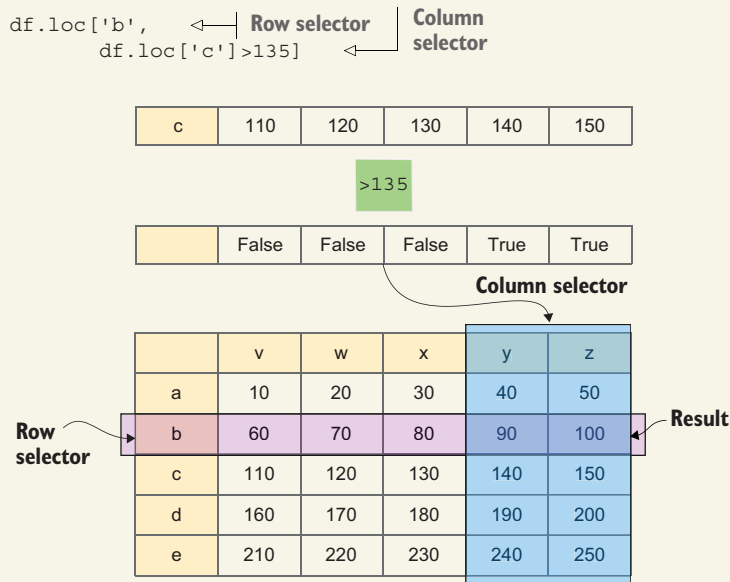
df.loc['b',
       df.loc['c']>135]

Row selector

Column selector

| c | 110 | 120 | 130 | 140 | 150 |
|---|---|---|---|---|---|

>135

|  | False | False | False | True | True |
|---|---|---|---|---|---|

Column selector

|  | v | w | x | y | z |
|---|---|---|---|---|---|
| a | 10 | 20 | 30 | 40 | 50 |
| b | 60 | 70 | 80 | 90 | 100 |
| c | 110 | 120 | 130 | 140 | 150 |
| d | 160 | 170 | 180 | 190 | 200 |
| e | 210 | 220 | 230 | 240 | 250 |

Row selector

Result